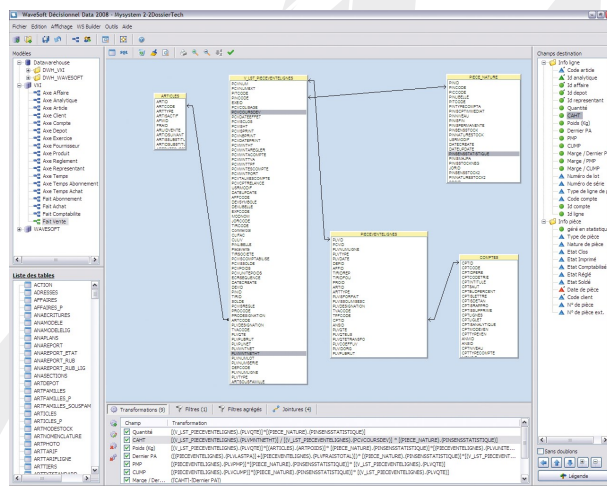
WaveSoft Décisionnel Data 2008 - Wysystem 2-2DossierTech

Fichier Edition Affichage WS Builder Outils Aide

Modèles

Datawarehouse
DWH_VXI
DWH_WAVESOFT
VXI
Axe Affaire
Axe Analytique
Axe Article
Axe Client
Axe Compte
Axe Depot
Axe Exercice
Axe Fournisseur
Axe Produit
Axe Reglement
Axe Representant
Axe Temps
Axe Temps Abonnement
Axe Temps Achat
Fait Abonnement
Fait Achat
Fait Comptabilite
Fait Vente
WAVESOFT

Liste des tables

ACTION
ADRESSES
AFFAIRES
AFFAIRES_P
ANAECRITURES
ANAMODELE
ANAMODELEG
ANAPLANS
ANAREPORT_ETAT
ANAREPORT_RUB
ANAREPORT_RUB_LIG
ANASECTIONS
ARTDEPOT
ARTFAMILLES
ARTFAMILLES_P
ARTFAMILLES_SOUSFAM
ARTICLES
ARTICLES_P
ARTMODESTOCK
ARTNOMENCLATURE
ARTPHOTO
ARTTARIF
ARTTARIFQTE
ARTTIERS

ARTICLES

V_LST_PIECEVENTELIGNES

PIECE_NATURE

PIECEVENTELIGNES

COMPTES

Transformations (9)
Filtres (1)
Filtres agrégés
Jointures (4)

| Champ | Transformation |
|---|---|
| Quantité | [V_LST_PIECEVENTELIGNES].[PLVQTE]*[PIECE_NATURE].[PINSENSSTATISTIQUE] |
| CAHT | [V_LST_PIECEVENTELIGNES].[PLVMTNETHT] / [V_LST_PIECEVENTELIGNES].[PCVCOURSDEVI] * [PIECE_NATURE].[PINSENSSTATISTIQUE] |
| Poids (Kg) | [V_LST_PIECEVENTELIGNES].[PLVQTE]*[ARTICLES].[ARTPOIDS]*[PIECE_NATURE].[PINSENSSTATISTIQUE]*[V_LST_PIECEVENTELIGNES].[PLVUNITE... |
| Dernier PA | [PIECEVENTELIGNES].[PLVLASTPA]+[PIECEVENTELIGNES].[PLVPAUNITAIRE]*[PIECE_NATURE].[PINSENSSTATISTIQUE]*[V_LST_PIECEVENTELIGNES... |
| PMP | [PIECEVENTELIGNES].[PLVPMP]*[PIECE_NATURE].[PINSENSSTATISTIQUE]*[V_LST_PIECEVENTELIGNES].[PLVQTE] |
| CUMP | [PIECEVENTELIGNES].[PLVCUMP]*[PIECE_NATURE].[PINSENSSTATISTIQUE]*[V_LST_PIECEVENTELIGNES].[PLVQTE] |
| Marge / Der... | ([CAHT]-[Dernier PA]) |

Champs destination

Info ligne
Code article
Id analytique
Id affaire
Id dépot
Id representant
Quantité
CAHT
Poids (Kg)
Dernier PA
PMP
CUMP
Marge / Dernier P
Marge / PMP
Marge / CUMP
Numéro de lot
Numéro de série
Type de ligne de p
Code compte
Id compte
Id ligne
Info pièce
géré en statistique
Type de pièce
Nature de pièce
Etat Clos
Etat Imprimé
Etat Comptabilisé
Etat Réglé
Etat Soldé
Date de pièce
Code client
N° de pièce
N° de pièce ext.

Sans doublons
Légende